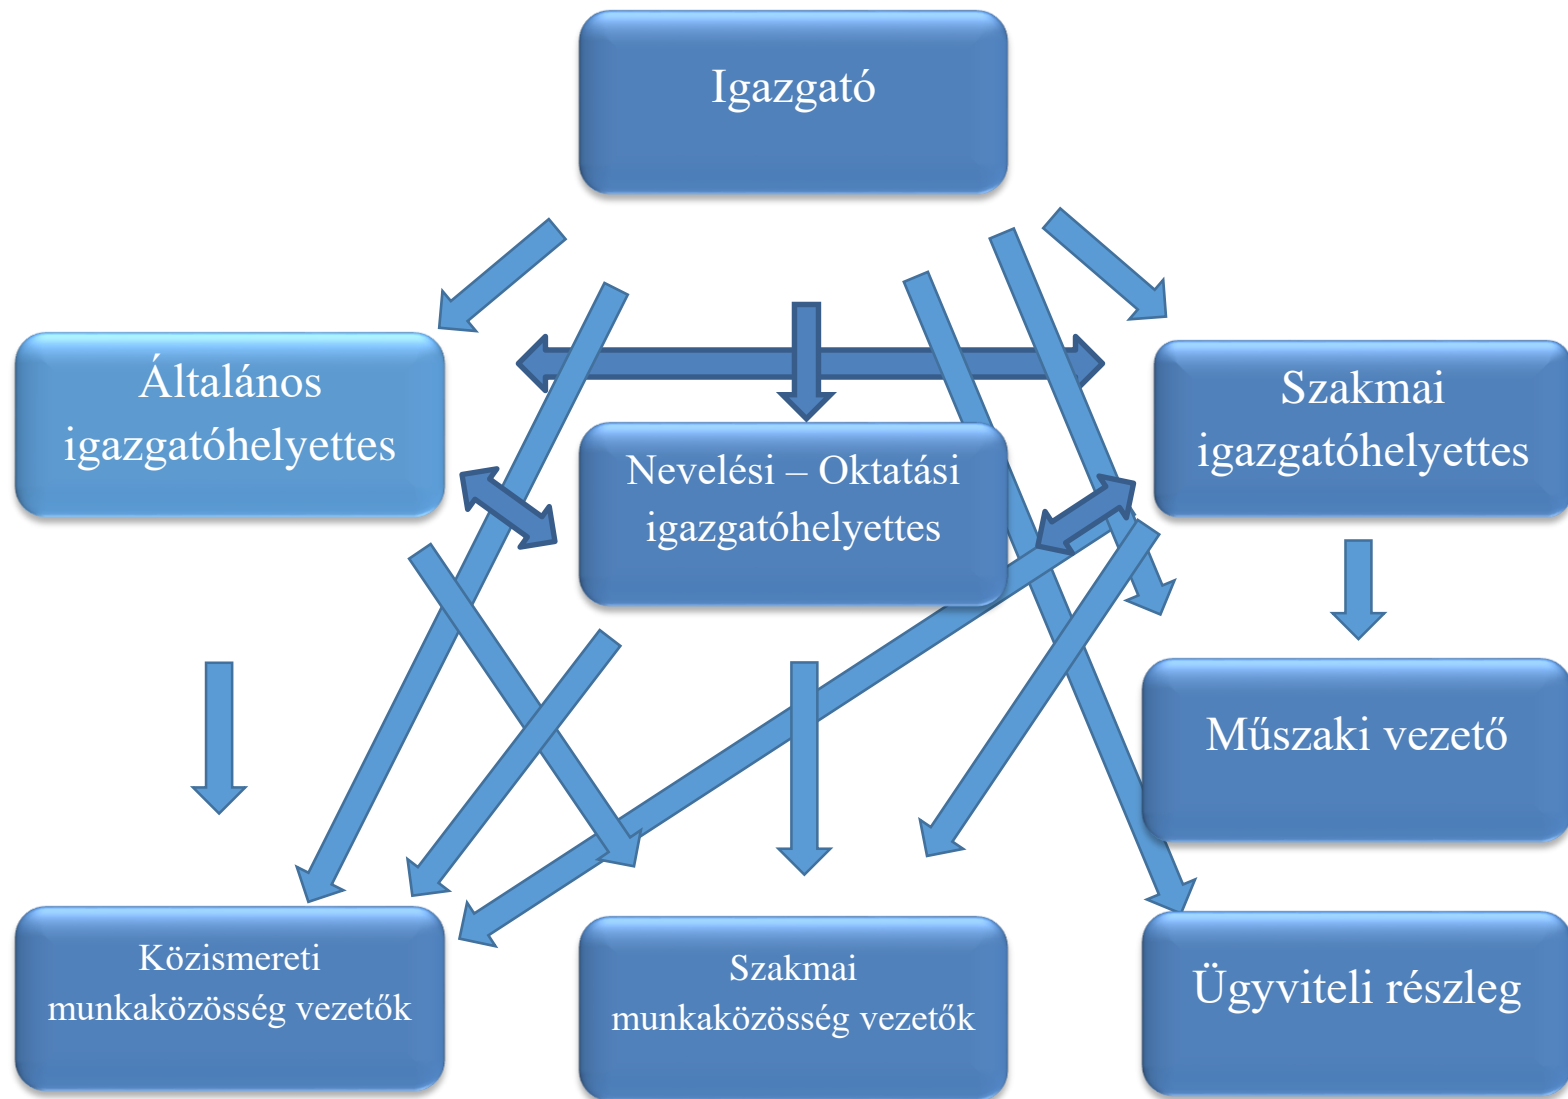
Igazgató

Általános igazgatóhelyettes

Nevelési – Oktatási igazgatóhelyettes

Szakmai igazgatóhelyettes

Műszaki vezető

Közismereti munkaközösség vezetők

Szakmai munkaközösség vezetők

Ügyviteli részleg